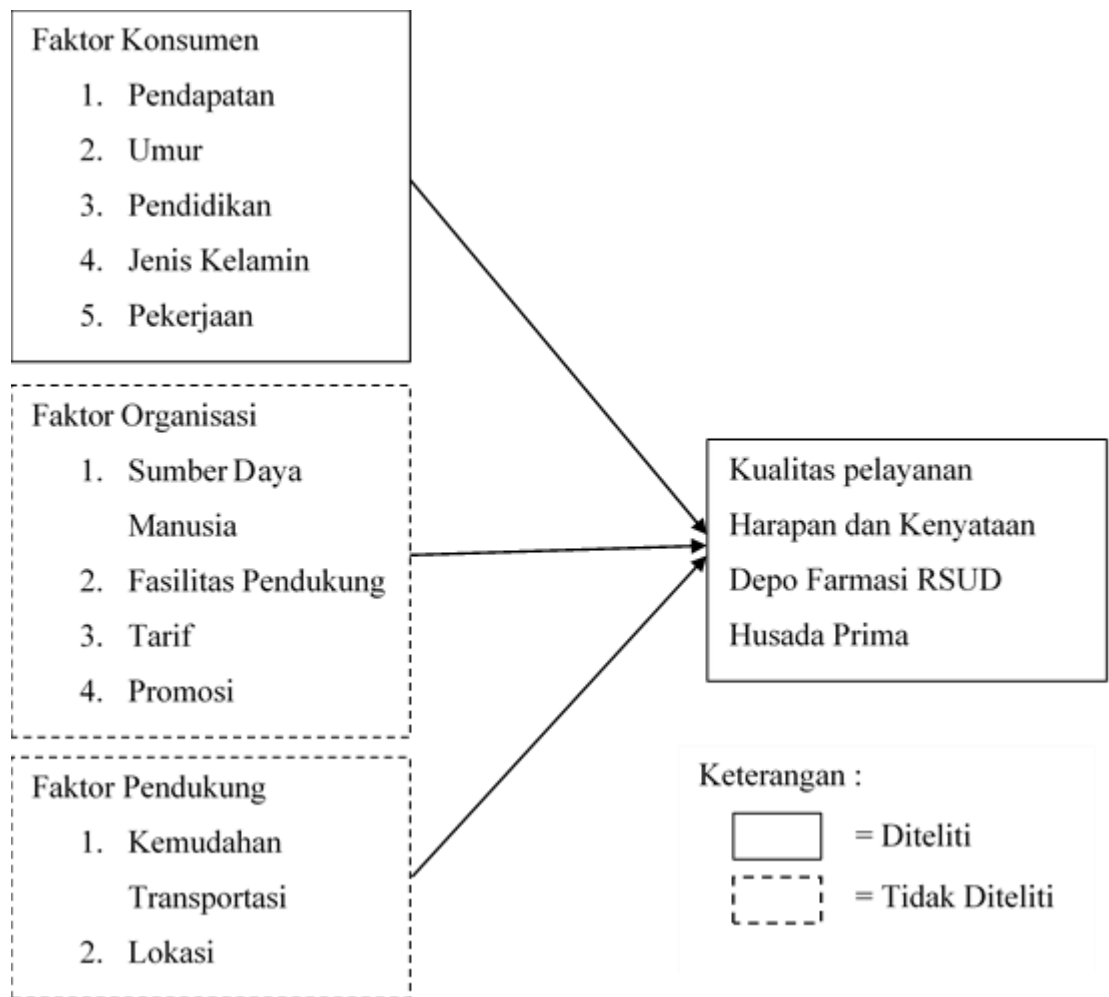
Faktor Konsumen

1. Pendapatan
2. Umur
3. Pendidikan
4. Jenis Kelamin
5. Pekerjaan

Faktor Organisasi

1. Sumber Daya Manusia
2. Fasilitas Pendukung
3. Tarif
4. Promosi

Faktor Pendukung

1. Kemudahan Transportasi
2. Lokasi

Kualitas pelayanan Harapan dan Kenyataan Depo Farmasi RSUD Husada Prima

Keterangan :

= Diteliti

= Tidak Diteliti